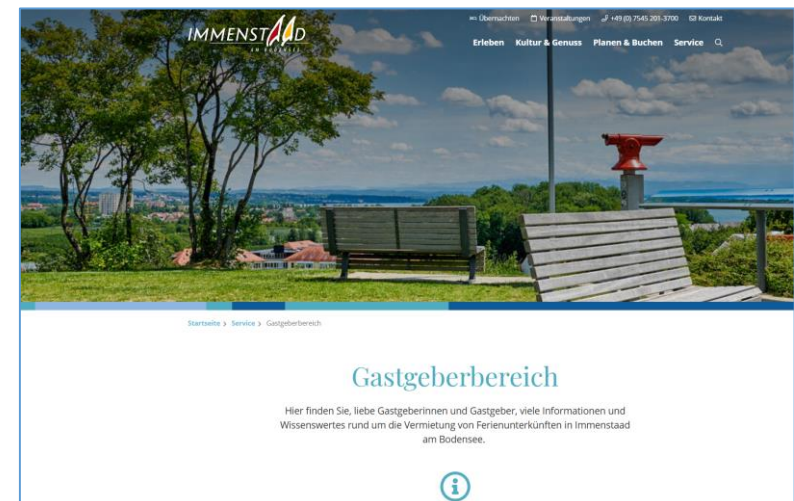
IMMENSTAAD AM BODENSEE

Übernachten Veranstaltungen +49 (0) 7545 201-3700 Kontakt

Erleben Kultur & Genuss Planen & Buchen Service

Startseite > Service > Gastgeberbereich

Gastgeberbereich

Hier finden Sie, liebe Gastgeberinnen und Gastgeber, viele Informationen und Wissenswertes rund um die Vermietung von Ferienunterkünften in Immenstaad am Bodensee.